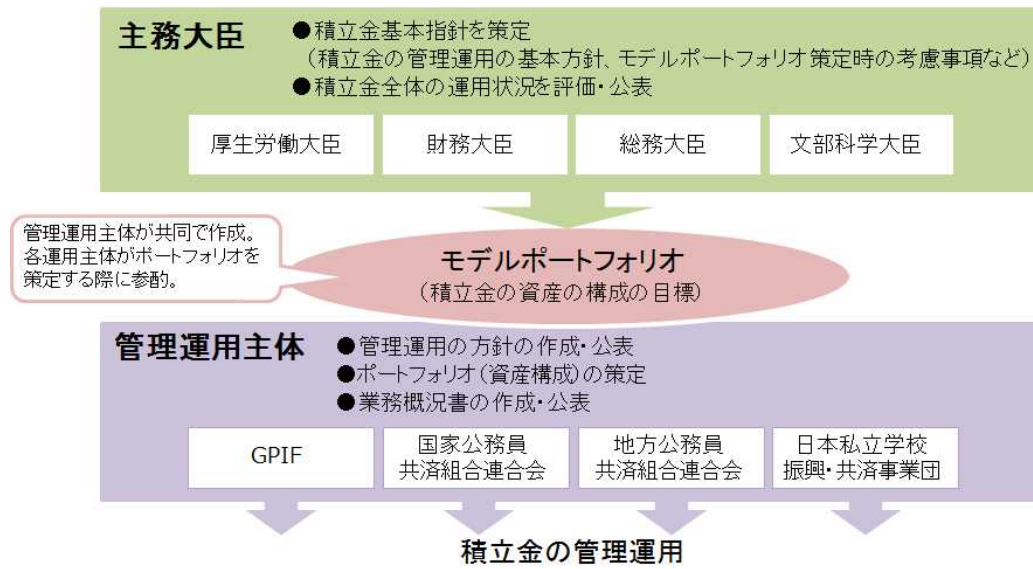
主務大臣

●積立金基本指針を策定
（積立金の管理運用の基本方針、モデルポートフォリオ策定時の考慮事項など）
●積立金全体の運用状況を評価・公表

| 厚生労働大臣 | 財務大臣 | 総務大臣 | 文部科学大臣 |
|---|---|---|---|

管理運用主体が共同で作成。各運用主体がポートフォリオを策定する際に参酌。

モデルポートフォリオ
（積立金の資産の構成の目標）

管理運用主体

●管理運用の方針の作成・公表
●ポートフォリオ（資産構成）の策定
●業務概況書の作成・公表

| GPIF | 国家公務員共済組合連合会 | 地方公務員共済組合連合会 | 日本私立学校振興・共済事業団 |
|---|---|---|---|

積立金の管理運用